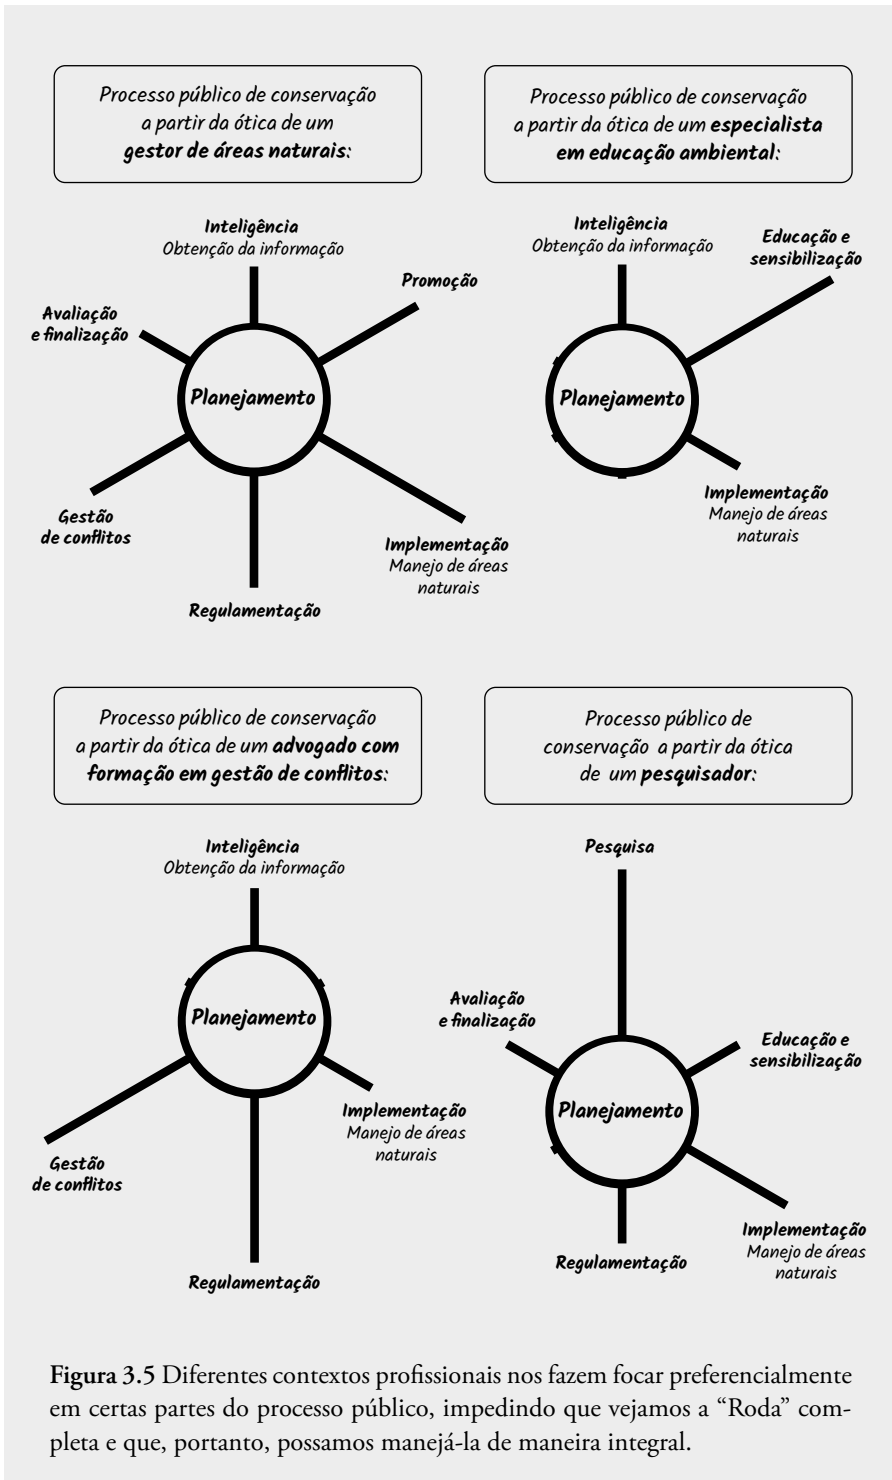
Processo público de conservação a partir da ótica de um **gestor de áreas naturais**:

Inteligência
Obtenção da informação

Promoção

Avaliação e finalização

Planejamento

Gestão de conflitos

Implementação
Manejo de áreas naturais

Regulamentação

Processo público de conservação a partir da ótica de um **especialista em educação ambiental**:

Inteligência
Obtenção da informação

Educação e sensibilização

Planejamento

Implementação
Manejo de áreas naturais

Processo público de conservação a partir da ótica de um **advogado com formação em gestão de conflitos**:

Inteligência
Obtenção da informação

Planejamento

Implementação
Manejo de áreas naturais

Gestão de conflitos

Regulamentação

Processo público de conservação a partir da ótica de um **pesquisador**:

Pesquisa

Avaliação e finalização

Educação e sensibilização

Planejamento

Implementação
Manejo de áreas naturais

Regulamentação

**Figura 3.5** Diferentes contextos profissionais nos fazem focar preferencialmente em certas partes do processo público, impedindo que vejamos a "Roda" completa e que, portanto, possamos manejá-la de maneira integral.